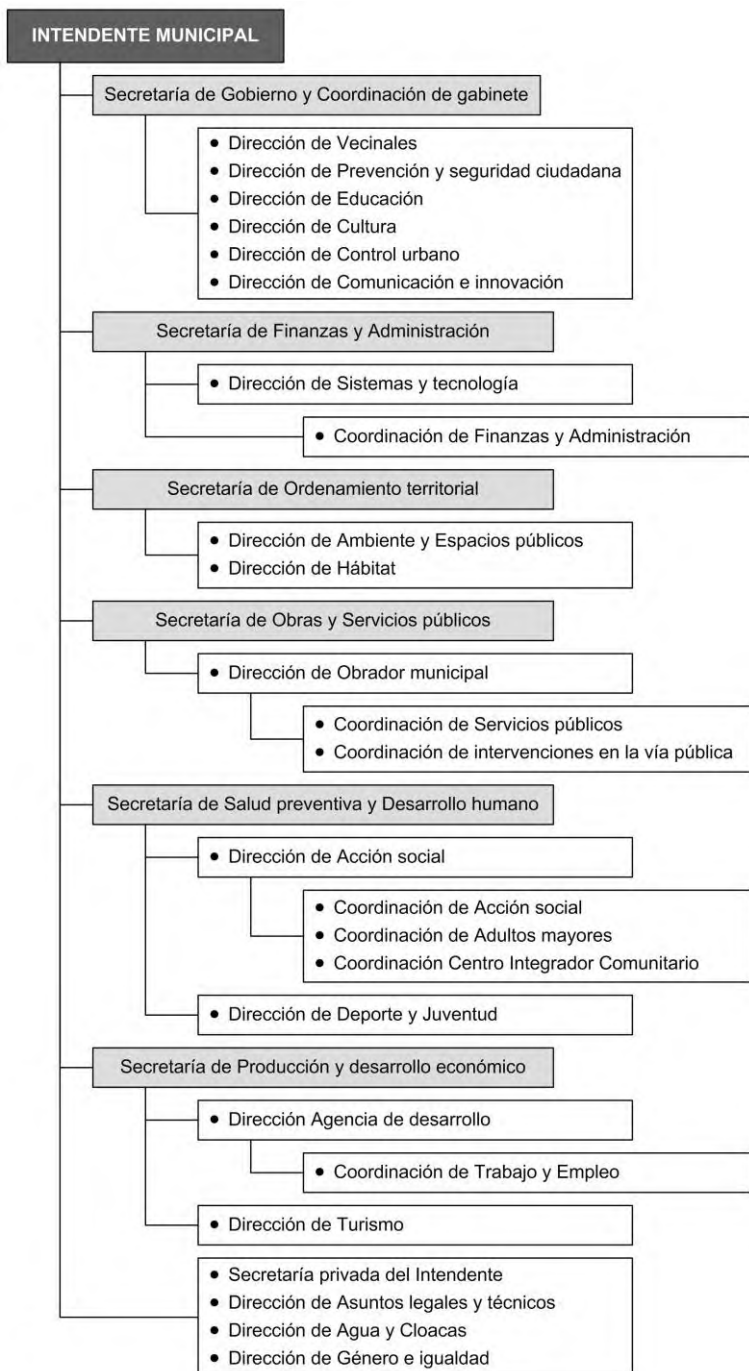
INTENDENTE MUNICIPAL

Secretaría de Gobierno y Coordinación de gabinete

• Dirección de Vecinales
• Dirección de Prevención y seguridad ciudadana
• Dirección de Educación
• Dirección de Cultura
• Dirección de Control urbano
• Dirección de Comunicación e innovación

Secretaría de Finanzas y Administración

• Dirección de Sistemas y tecnología

• Coordinación de Finanzas y Administración

Secretaría de Ordenamiento territorial

• Dirección de Ambiente y Espacios públicos
• Dirección de Hábitat

Secretaría de Obras y Servicios públicos

• Dirección de Obrador municipal

• Coordinación de Servicios públicos
• Coordinación de intervenciones en la vía pública

Secretaría de Salud preventiva y Desarrollo humano

• Dirección de Acción social

• Coordinación de Acción social
• Coordinación de Adultos mayores
• Coordinación Centro Integrador Comunitario

• Dirección de Deporte y Juventud

Secretaría de Producción y desarrollo económico

• Dirección Agencia de desarrollo

• Coordinación de Trabajo y Empleo

• Dirección de Turismo

• Secretaría privada del Intendente
• Dirección de Asuntos legales y técnicos
• Dirección de Agua y Cloacas
• Dirección de Género e igualdad